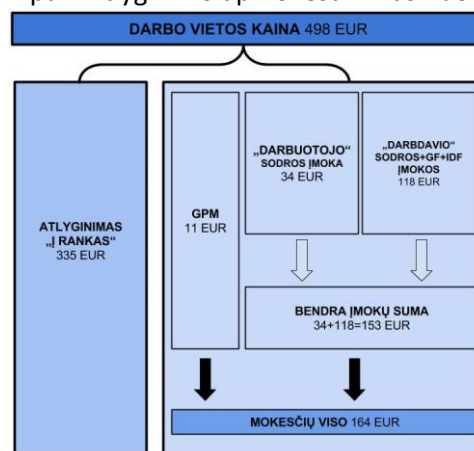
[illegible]

DARBO VIETOS KAINA 498 EUR

ATLYGINIMAS „Į RANKAS“ 335 EUR

GPM 11 EUR

„DARBUOTOJO“ SODROS ĮMOKA 34 EUR

„DARBDAVIO“ SODROS+GF+IDF ĮMOKOS 118 EUR

BENDRA ĮMOKŲ SUMA 34+118=153 EUR

MOKESČIŲ VISO 164 EUR